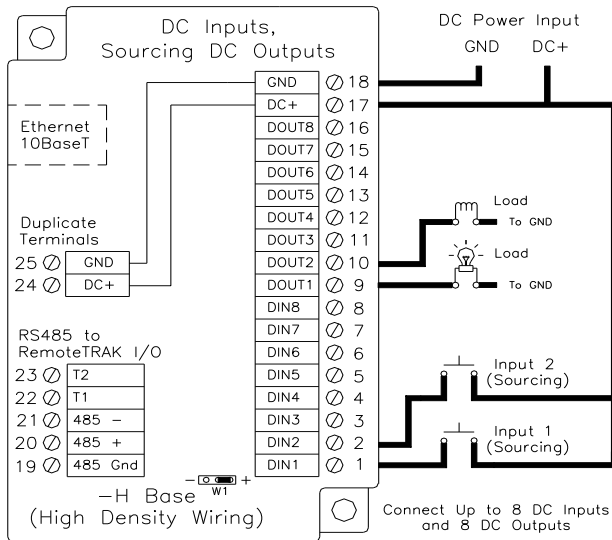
DC Inputs, Sourcing DC Outputs

DC Power Input
GND DC+

Ethernet 10BaseT

| GND | 18 |
|---|---|
| DC+ | 17 |
| DOUT8 | 16 |
| DOUT7 | 15 |
| DOUT6 | 14 |
| DOUT5 | 13 |
| DOUT4 | 12 |
| DOUT3 | 11 |
| DOUT2 | 10 |
| DOUT1 | 9 |
| DIN8 | 8 |
| DIN7 | 7 |
| DIN6 | 6 |
| DIN5 | 5 |
| DIN4 | 4 |
| DIN3 | 3 |
| DIN2 | 2 |
| DIN1 | 1 |

Load
To GND

Load
To GND

Duplicate Terminals

| 25 | GND |
|---|---|
| 24 | DC+ |

RS485 to RemoteTRAK I/O

| 23 | T2 |
|---|---|
| 22 | T1 |
| 21 | 485 − |
| 20 | 485 + |
| 19 | 485 Gnd |

Input 2 (Sourcing)

Input 1 (Sourcing)

− W1 +

−H Base (High Density Wiring)

Connect Up to 8 DC Inputs and 8 DC Outputs